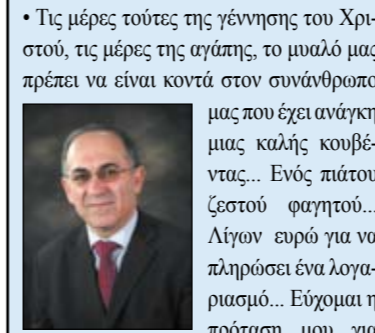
• Τις μέρες τούτες της γέννησης του Χριστού, τις μέρες της αγάπης, το μυαλό μας πρέπει να είναι κοντά στον συνάνθρωπο μας που έχει ανάγκη μιας καλής κουβέντας... Ενός πιάτου ζεστού φαγητού... Λίγων ευρώ για να πληρώσει ένα λογαριασμό... Εύχομαι η πρόταση μου για